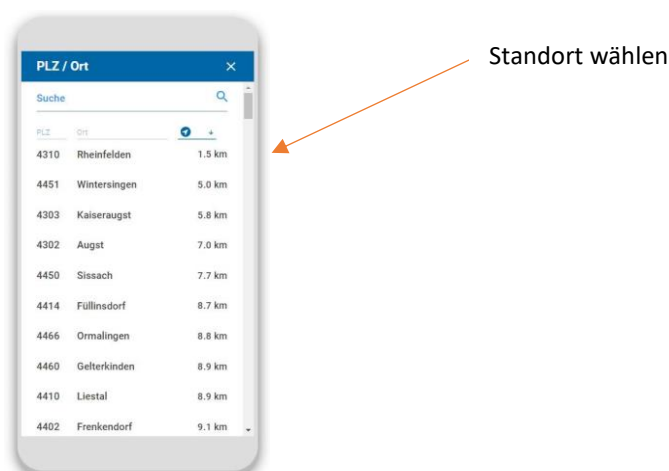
PLZ / Ort ×

Suche

PLZ Ort

| PLZ | Ort | |
|---|---|---|
| 4310 | Rheinfelden | 1.5 km |
| 4451 | Wintersingen | 5.0 km |
| 4303 | Kaiseraugst | 5.8 km |
| 4302 | Augst | 7.0 km |
| 4450 | Sissach | 7.7 km |
| 4414 | Füllinsdorf | 8.7 km |
| 4466 | Ormalingen | 8.8 km |
| 4460 | Gelterkinden | 8.9 km |
| 4410 | Liestal | 8.9 km |
| 4402 | Frenkendorf | 9.1 km |

Standort wählen